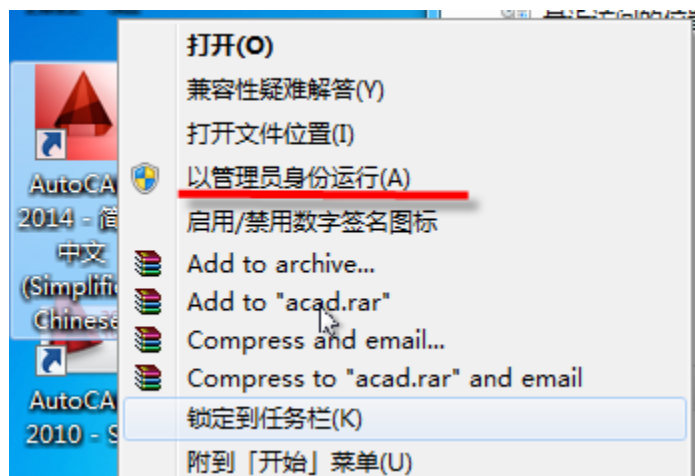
AutoCA
2014 - 简
中文
(Simplifi
Chinese

AutoCA
2010 - S

打开(O)
兼容性疑难解答(Y)
打开文件位置(I)
以管理员身份运行(A)
启用/禁用数字签名图标
Add to archive...
Add to "acad.rar"
Compress and email...
Compress to "acad.rar" and email
锁定到任务栏(K)
附到「开始」菜单(U)